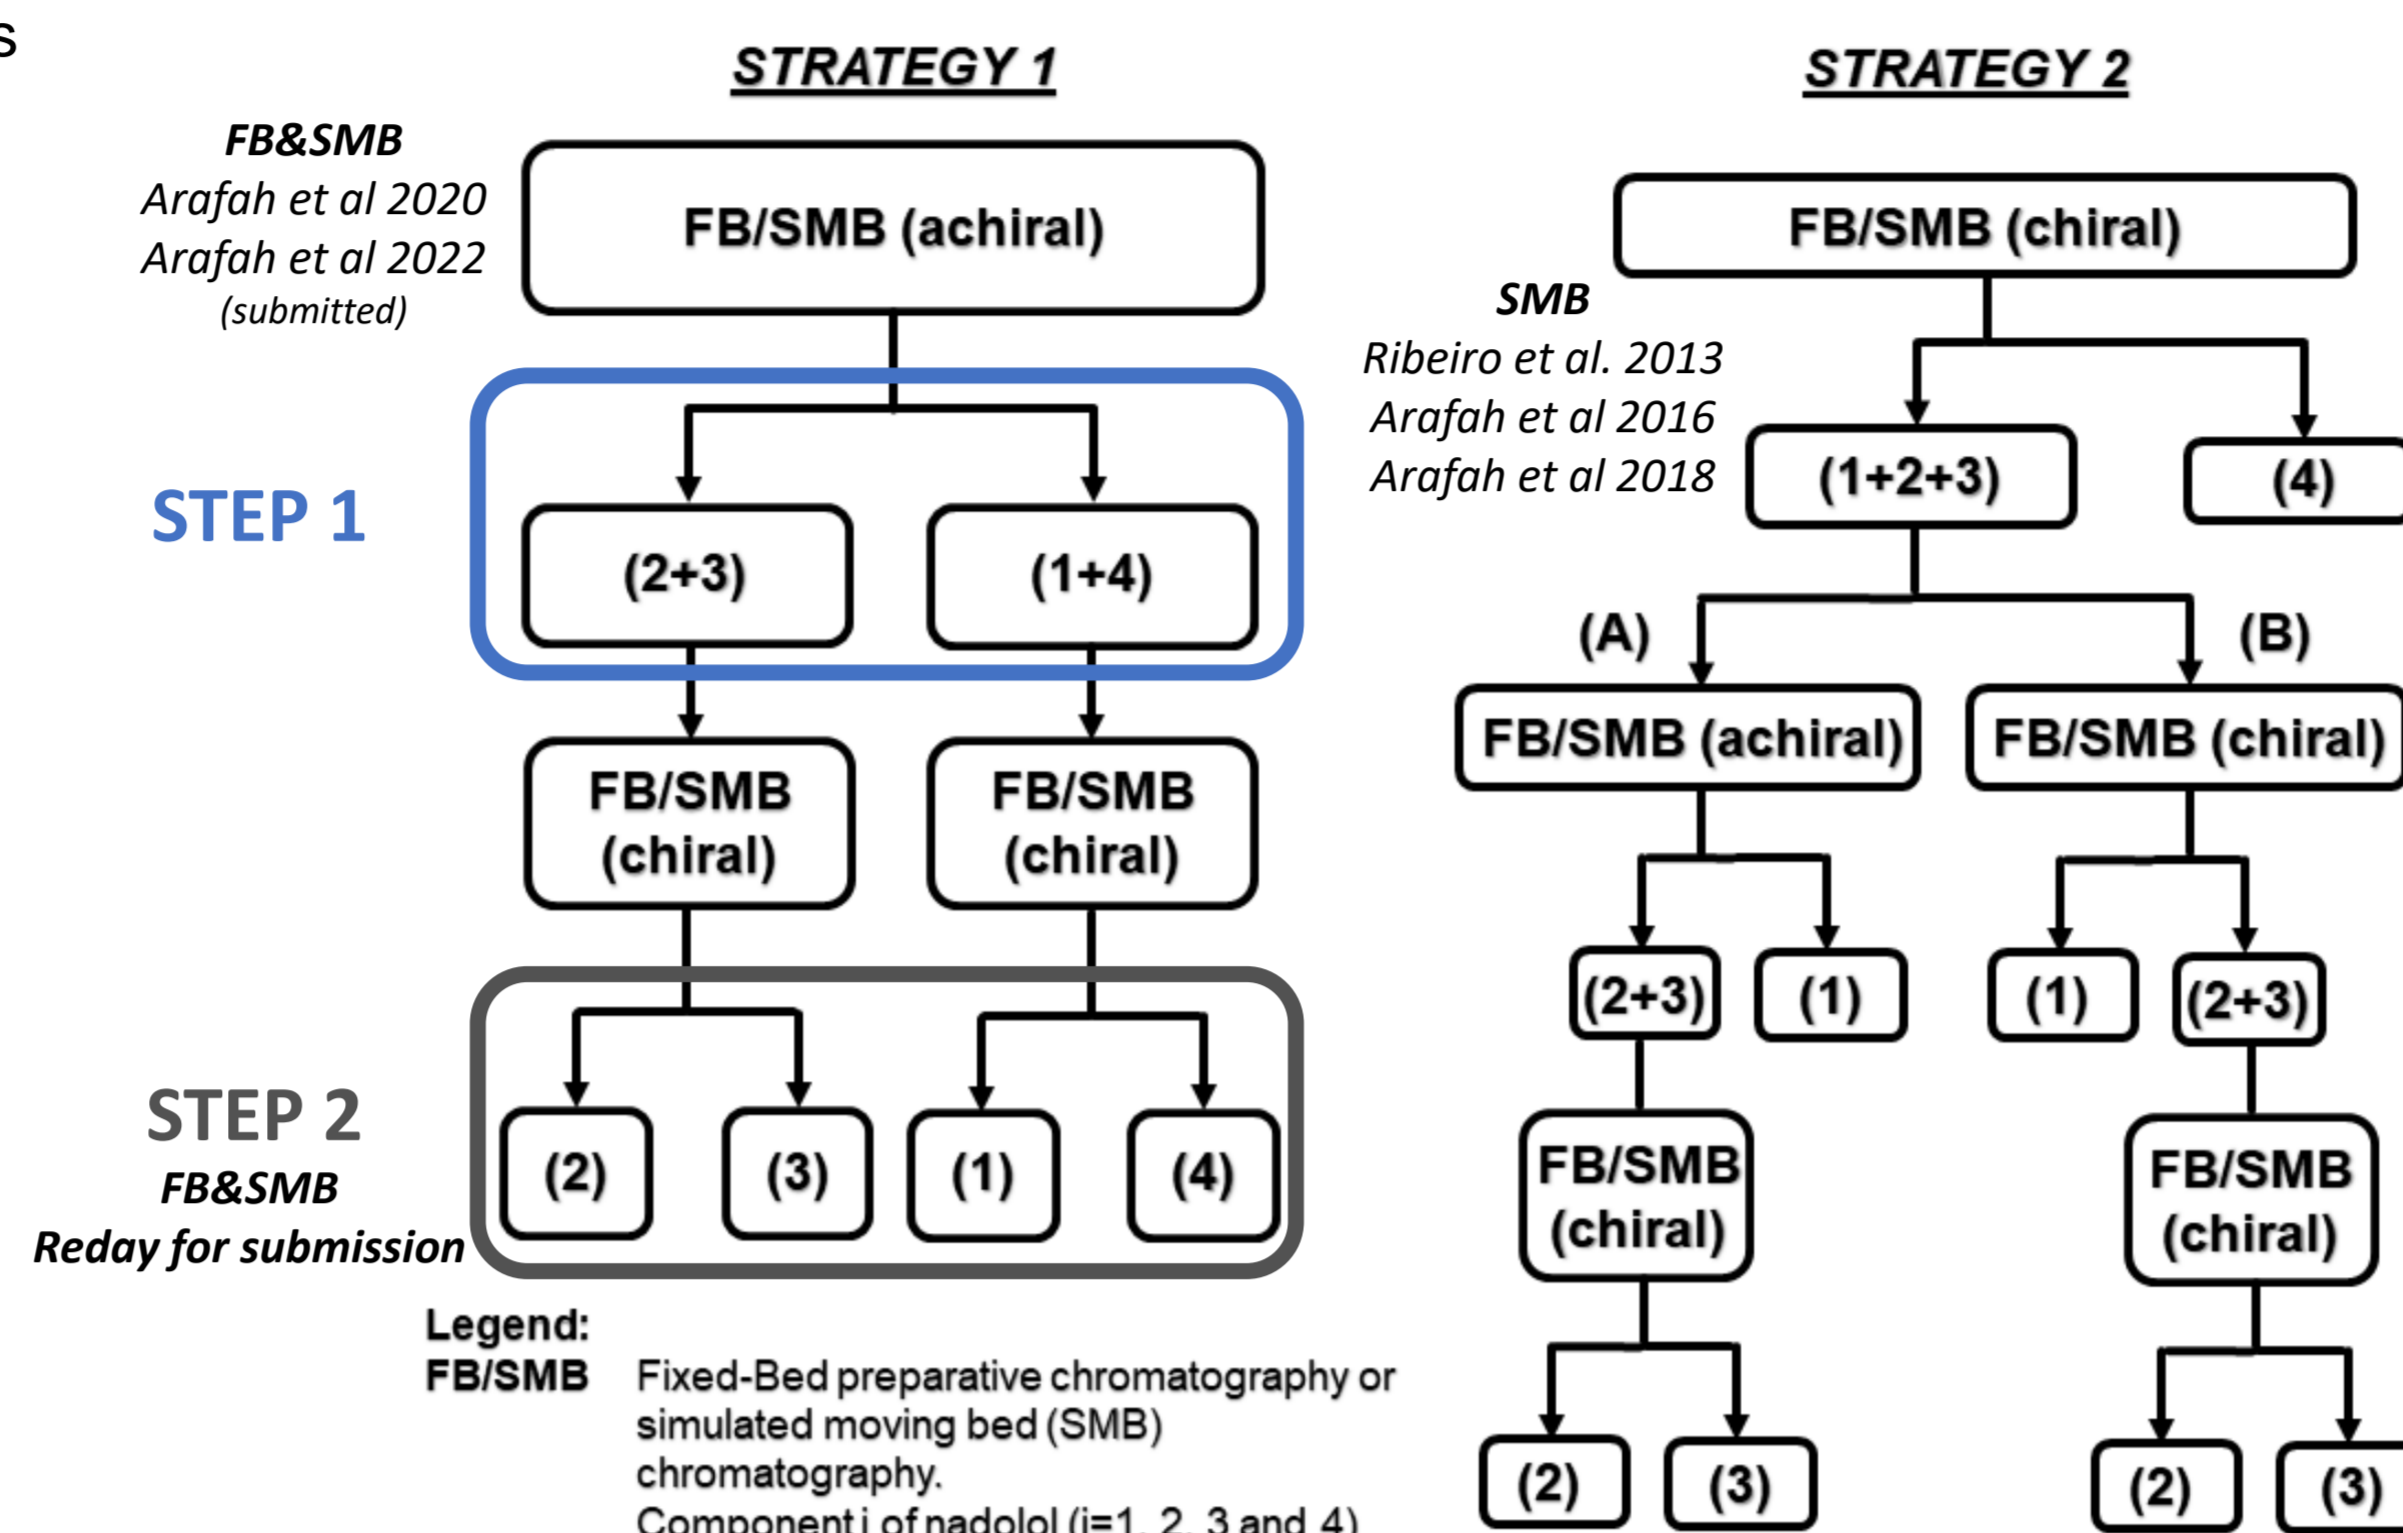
s

STRATEGY 1

FB&SMB
Arafah et al 2020
Arafah et al 2022
(submitted)

FB/SMB (achiral)

STEP 1

(2+3)

(1+4)

FB/SMB (chiral)

FB/SMB (chiral)

STEP 2
FB&SMB
Reday for submission

(2)

(3)

(1)

(4)

Legend:
FB/SMB Fixed-Bed preparative chromatography or simulated moving bed (SMB) chromatography.
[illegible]

STRATEGY 2

FB/SMB (chiral)

SMB
Ribeiro et al. 2013
Arafah et al 2016
Arafah et al 2018

(1+2+3)

(4)

(A)

(B)

FB/SMB (achiral)

FB/SMB (chiral)

(2+3)

(1)

(1)

(2+3)

FB/SMB (chiral)

FB/SMB (chiral)

(2)

(3)

(2)

(3)